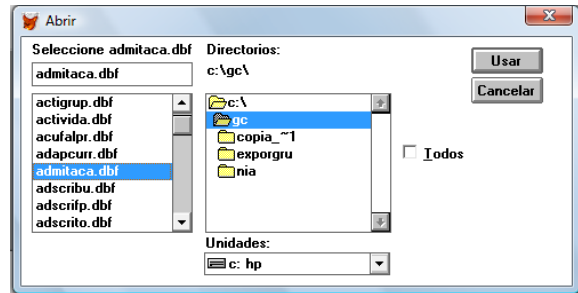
Abrir

Seleccione admitaca.dbf

admitaca.dbf

actigrup.dbf
activida.dbf
acufalpr.dbf
adapcurr.dbf
admitaca.dbf
adscribu.dbf
adscrifp.dbf
adscrito.dbf

Directorios:

c:\gc\

c:\
gc
copia_~1
exporgru
nia

Unidades:

c: hp

Usar

Cancelar

Todos